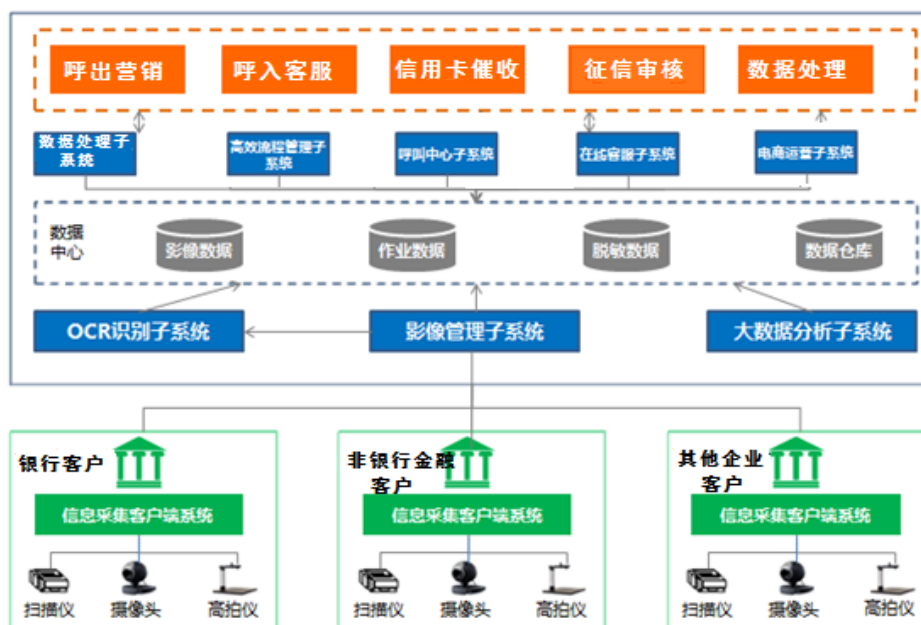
呼出营销
呼入客服
信用卡催收
征信审核
数据处理

数据处理子系统
高效流程管理子系统
呼叫中心子系统
在线客服子系统
电商运营子系统

数据中心
影像数据
作业数据
脱敏数据
数据仓库

OCR识别子系统
影像管理子系统
大数据分析子系统

银行客户
信息采集客户端系统
扫描仪
摄像头
高拍仪

非银行金融客户
信息采集客户端系统
扫描仪
摄像头
高拍仪

其他企业客户
信息采集客户端系统
扫描仪
摄像头
高拍仪